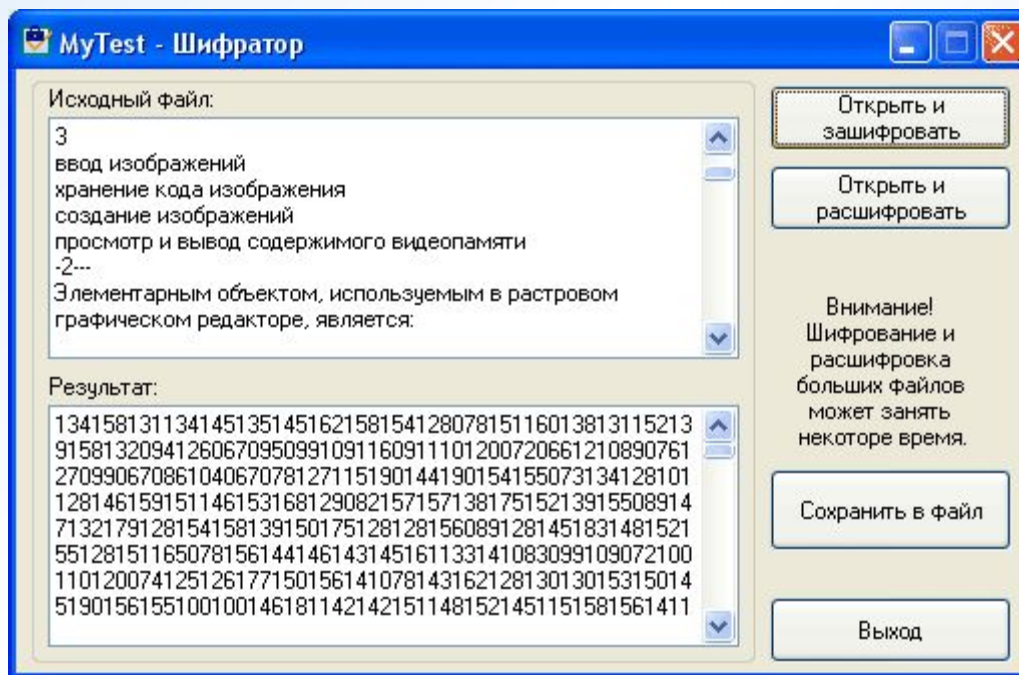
MyTest - Шифратор

Исходный файл:

3
ввод изображений
хранение кода изображения
создание изображений
просмотр и вывод содержимого видеопамяти
-2---
Элементарным объектом, используемым в растровом графическом редакторе, является:

Результат:

134158131134145135145162158154128078151160138131152139158132094126067095099109116091110120072066121089076127099067086104067078127115190144190154155073134128101128146159151146153168129082157157138175152139155089147132179128154158139150175128128156089128145183148152155128151165078156144146143145161133141083099109072100110120074125126177150156141078143162128130130153150145190156155100100146181142142151148152145115158156141

Открыть и зашифровать

Открыть и расшифровать

Внимание! Шифрование и расшифровка больших файлов может занять некоторе время.

Сохранить в файл

Выход